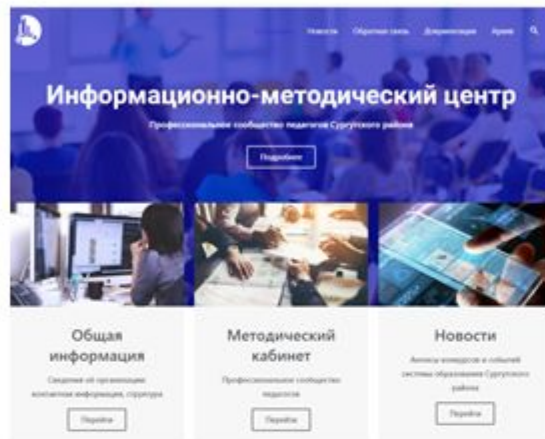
Новости Обратная связь Документация Архив

Информационно-методический центр

Профессиональное сообщество педагогов Сургутского района

Подробнее

Общая информация

Сведения об организации контактная информация, структура

Перейти

Методический кабинет

Профессиональное сообщество педагогов

Перейти

Новости

Анонсы конкурсов и событий системы образования Сургутского района

Перейти